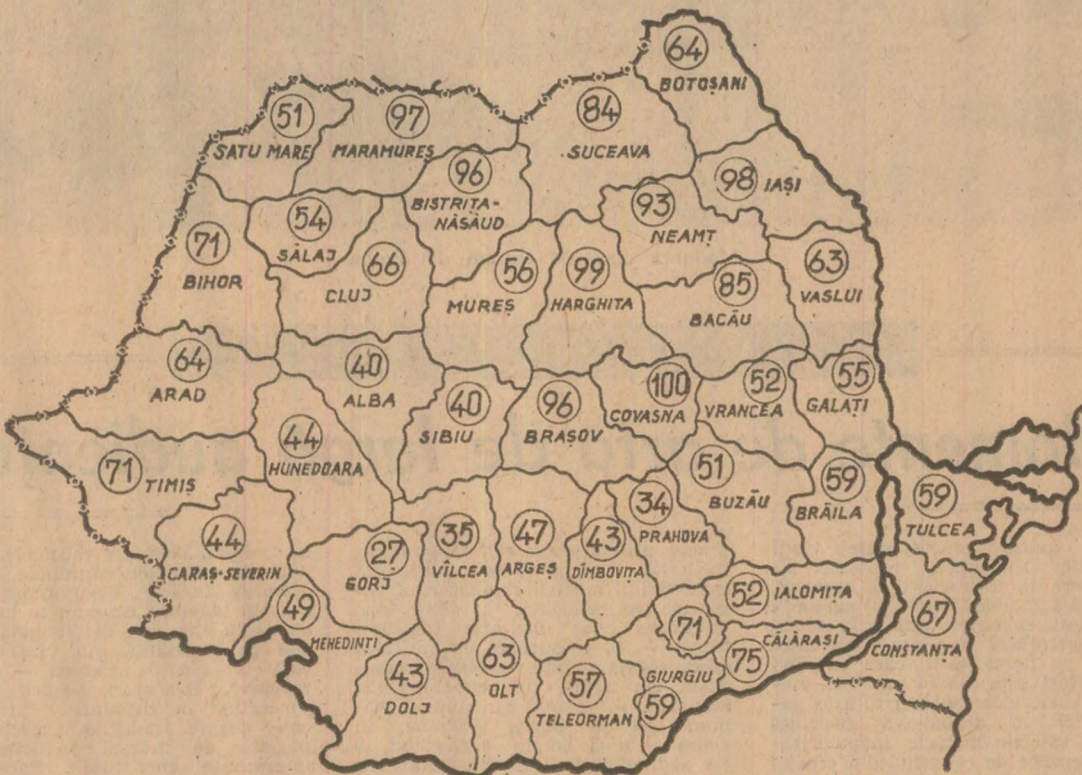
64
BOTOȘANI

51
SATU MARE

97
MARAMUREȘ

84
SUCEAVA

96
BISTRIȚA-NĂSĂUD

98
IAȘI

93
NEAMȚ

54
SĂLAJ

71
BIHOR

66
CLUJ

56
MUREȘ

99
HARGHITA

85
BACĂU

63
VASLUI

64
ARAD

40
ALBA

40
SIBIU

96
BRAȘOV

100
COVASNA

52
VRANCEA

55
GALAȚI

71
TIMIȘ

44
HUNEDOARA

51
BUZĂU

59
BRĂILA

59
TULCEA

44
CARAȘ-SEVERIN

27
GORJ

35
VÎLCEA

47
ARGEȘ

43
DÎMBOVIȚA

34
PRAHOVA

52
IALOMIȚA

49
MEHEDINȚI

71

75
CĂLĂRAȘI

67
CONSTANȚA

43
DOLJ

63
OLT

57
TELEORMAN

GIURGIU
59